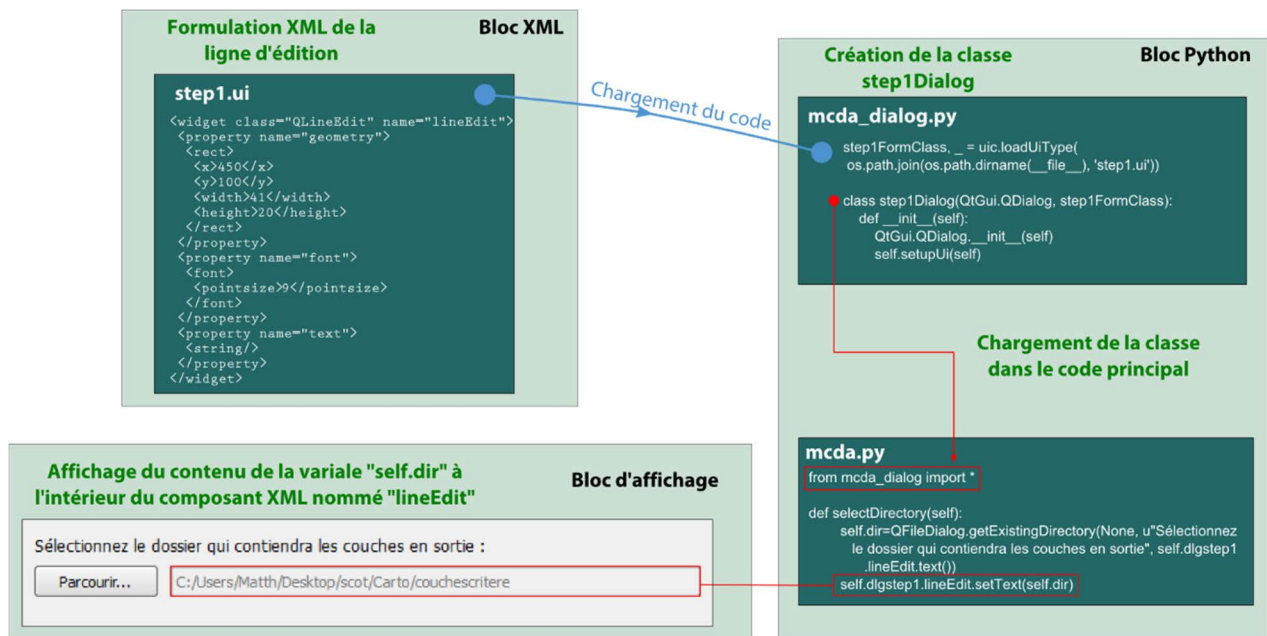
Formulation XML de la ligne d'édition

Bloc XML

step1.ui

<widget class="QLineEdit" name="lineEdit">
 <property name="geometry">
  <rect>
   <x>450</x>
   <y>100</y>
   <width>41</width>
   <height>20</height>
  </rect>
 </property>
 <property name="font">
  <font>
   <pointsize>9</pointsize>
  </font>
 </property>
 <property name="text">
  <string/>
 </property>
</widget>

Chargement du code

Création de la classe step1Dialog

Bloc Python

mcda_dialog.py

step1FormClass, _ = uic.loadUiType(
 os.path.join(os.path.dirname(__file__), 'step1.ui'))

class step1Dialog(QtGui.QDialog, step1FormClass):
    def __init__(self):
        QtGui.QDialog.__init__(self)
        self.setupUi(self)

Chargement de la classe dans le code principal

mcda.py

from mcda_dialog import *

def selectDirectory(self):
    self.dir=QFileDialog.getExistingDirectory(None, u"Sélectionnez le dossier qui contiendra les couches en sortie", self.dlgstep1 .lineEdit.text())
    self.dlgstep1.lineEdit.setText(self.dir)

Affichage du contenu de la variale "self.dir" à l'intérieur du composant XML nommé "lineEdit"

Bloc d'affichage

Sélectionnez le dossier qui contiendra les couches en sortie :

Parcourir...

C:/Users/Matth/Desktop/scot/Carto/couchescritere